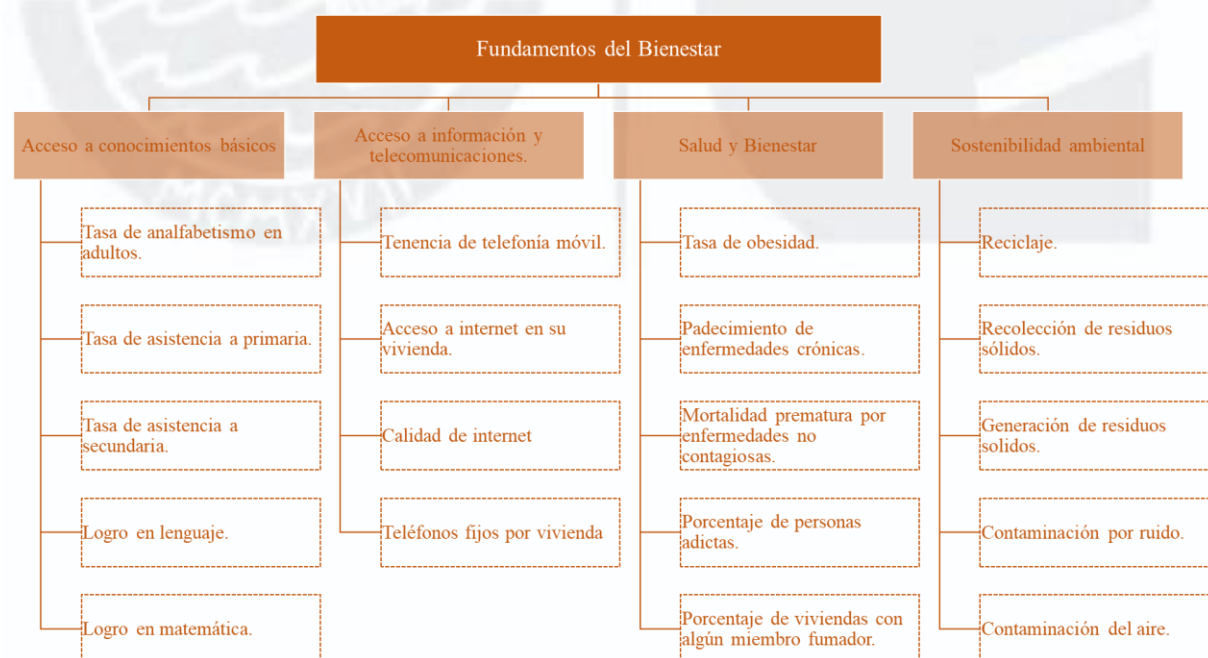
Fundamentos del Bienestar

Acceso a conocimientos básicos

Tasa de analfabetismo en adultos.

Tasa de asistencia a primaria.

Tasa de asistencia a secundaria.

Logro en lenguaje.

Logro en matemática.

Acceso a información y telecomunicaciones.

Tenencia de telefonía móvil.

Acceso a internet en su vivienda.

Calidad de internet

Teléfonos fijos por vivienda

Salud y Bienestar

Tasa de obesidad.

Padecimiento de enfermedades crónicas.

Mortalidad prematura por enfermedades no contagiosas.

Porcentaje de personas adictas.

Porcentaje de viviendas con algún miembro fumador.

Sostenibilidad ambiental

Reciclaje.

Recolección de residuos sólidos.

Generación de residuos solidos.

Contaminación por ruido.

Contaminación del aire.